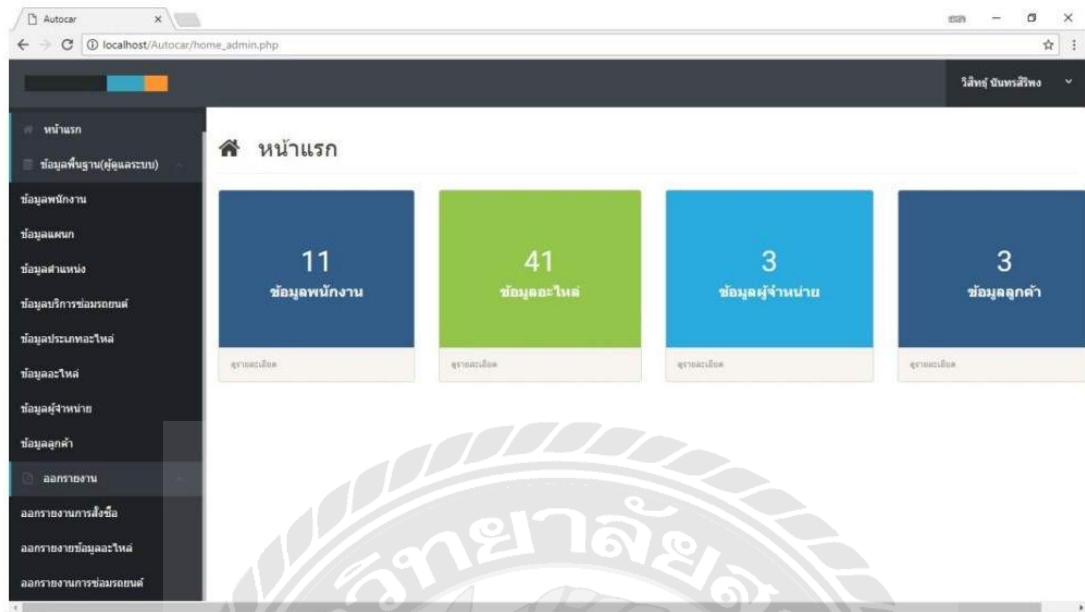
Autocar ×

localhost/Autocar/home_admin.php

วิสิทธุ์ นันทรสิริพง

หน้าแรก

ข้อมูลพื้นฐาน(ผู้ดูแลระบบ)

ข้อมูลพนักงาน

ข้อมูลแผนก

ข้อมูลตำแหน่ง

ข้อมูลบริการซ่อมรถยนต์

ข้อมูลประเภทอะไหล่

ข้อมูลอะไหล่

ข้อมูลผู้จำหน่าย

ข้อมูลลูกค้า

ออกรายงาน

ออกรายงานการสั่งซื้อ

ออกรายงานข้อมูลอะไหล่

ออกรายงานการซ่อมรถยนต์

หน้าแรก

11
ข้อมูลพนักงาน
ดูรายละเอียด

41
ข้อมูลอะไหล่
ดูรายละเอียด

3
ข้อมูลผู้จำหน่าย
ดูรายละเอียด

3
ข้อมูลลูกค้า
ดูรายละเอียด

วิทยาลัย